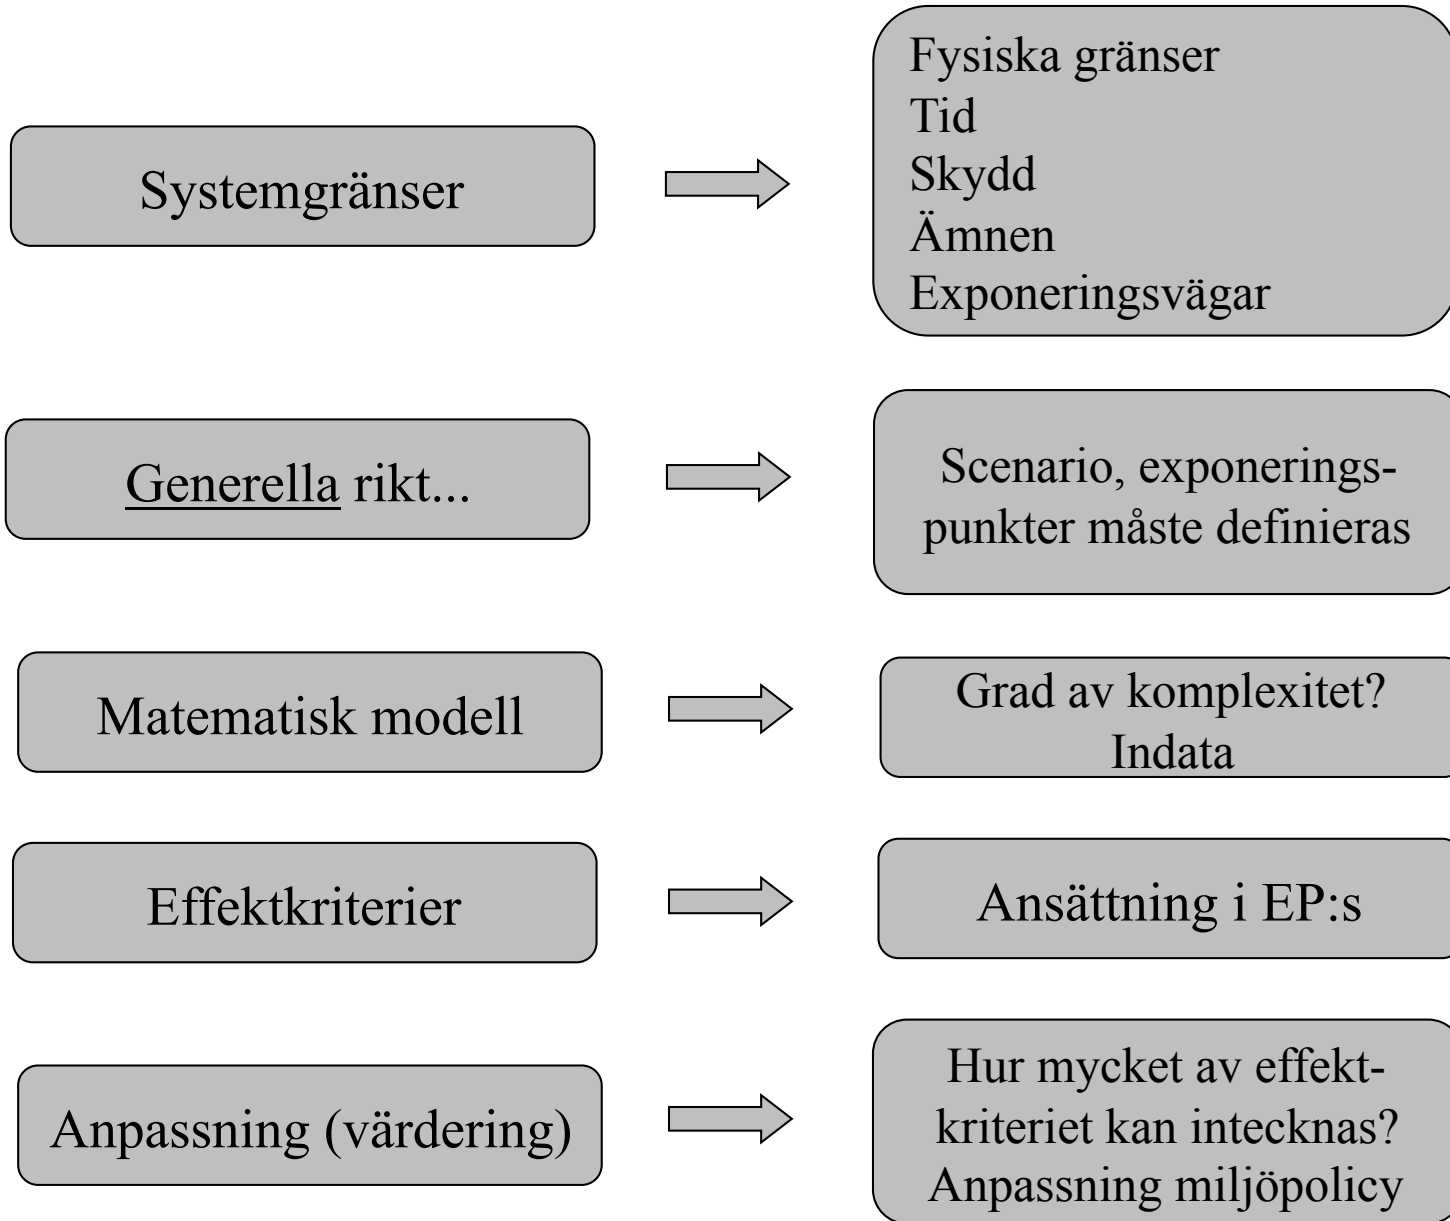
Systemgränser

Fysiska gränser
Tid
Skydd
Ämnen
Exponeringsvägar

Generella rikt...

Scenario, exponeringspunkter måste definieras

Matematisk modell

Grad av komplexitet?
Indata

Effektkriterier

Ansättning i EP:s

Anpassning (värdering)

Hur mycket av effektkriteriet kan intecknas?
Anpassning miljöpolicy